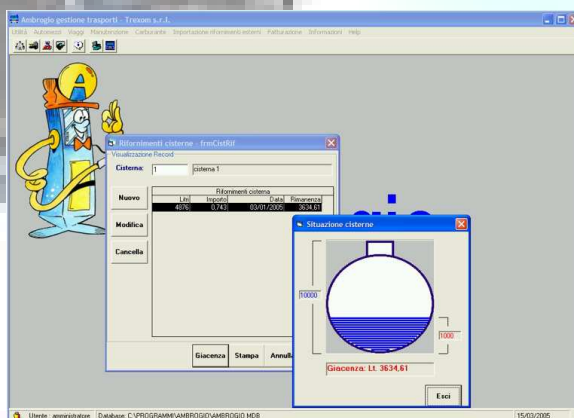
Ambrogio gestione trasporti - Trexom s.r.l.

Utilità Automezzi Viaggi Manutenzione Carburante Importazione rifornimenti esterni Fatturazione Informazioni Help

Rifornimenti cisterne - frmCistRif

Visualizzazione Record

Cisterna: 1 cisterna 1

Nuovo

Modifica

Cancella

Rifornimenti cisterna

| Litri | Importo | Data | Rimanenza |
|---|---|---|---|
| 4876 | 0,743 | 03/01/2005 | 3634,61 |

Giacenza Stampa Annulla

Situazione cisterne

10000

1000

Giacenza: Lt. 3634,61

Esci

Utente: amministratore Database: C:\PROGRAMMI\AMBROGIO\AMBROGIO.MDB 15/03/2005